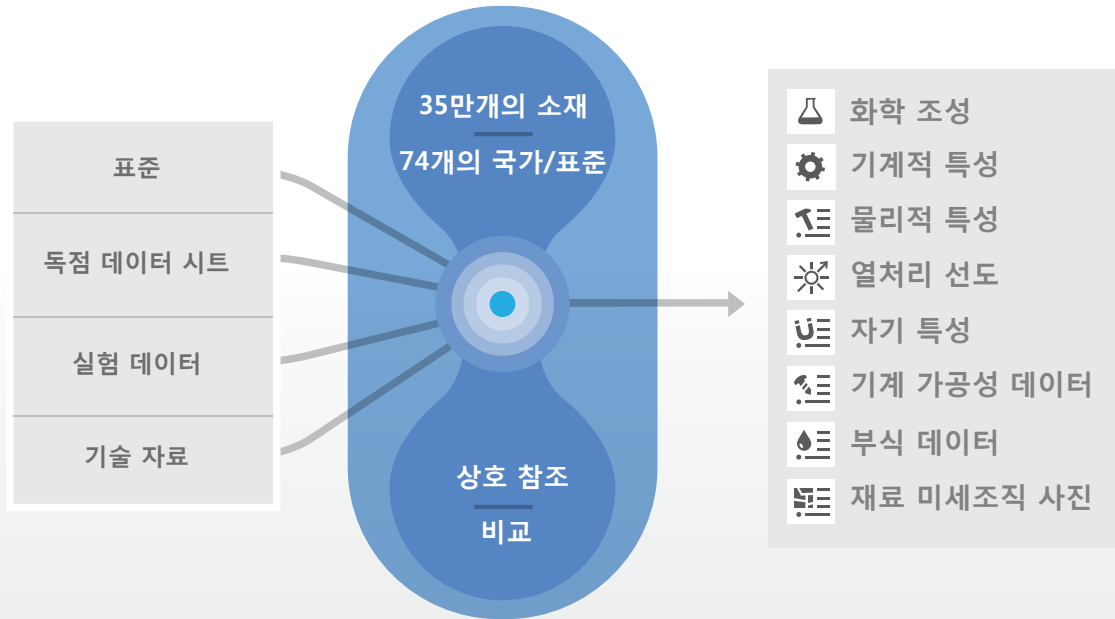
표준

독점 데이터 시트

실험 데이터

기술 자료

35만개의 소재

74개의 국가/표준

상호 참조

비교

화학 조성

기계적 특성

물리적 특성

열처리 선도

자기 특성

기계 가공성 데이터

부식 데이터

재료 미세조직 사진